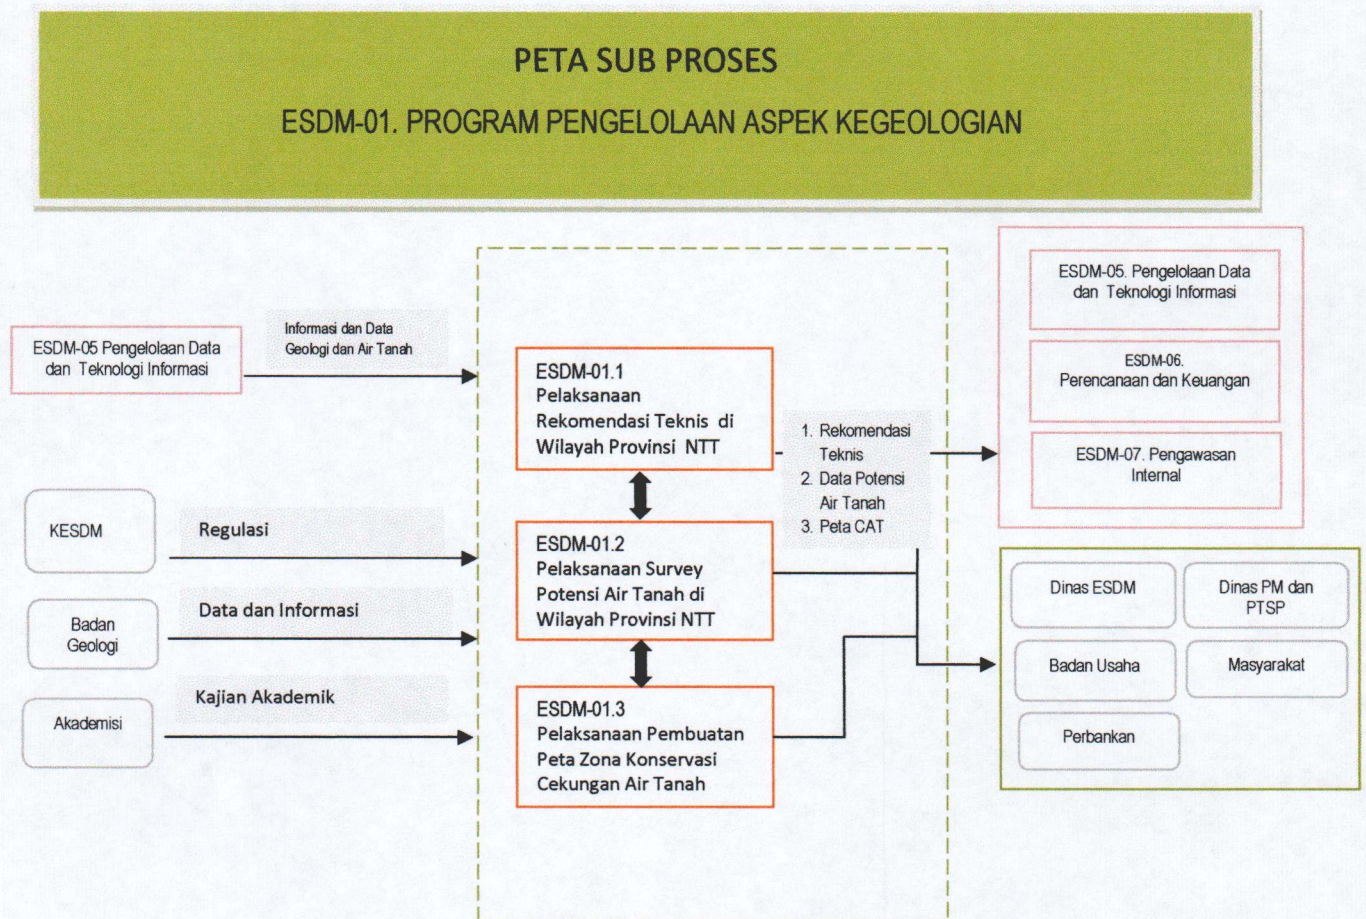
PETA SUB PROSES

ESDM-01. PROGRAM PENGELOLAAN ASPEK KEGEOLOGIAN

ESDM-05 Pengelolaan Data dan Teknologi Informasi

Informasi dan Data Geologi dan Air Tanah

KESDM

Regulasi

Badan Geologi

Data dan Informasi

Akademisi

Kajian Akademik

ESDM-01.1
Pelaksanaan Rekomendasi Teknis di Wilayah Provinsi NTT

ESDM-01.2
Pelaksanaan Survey Potensi Air Tanah di Wilayah Provinsi NTT

ESDM-01.3
Pelaksanaan Pembuatan Peta Zona Konservasi Cekungan Air Tanah

1. Rekomendasi Teknis
2. Data Potensi Air Tanah
3. Peta CAT

ESDM-05. Pengelolaan Data dan Teknologi Informasi

ESDM-06. Perencanaan dan Keuangan

ESDM-07. Pengawasan Internal

Dinas ESDM

Dinas PM dan PTSP

Badan Usaha

Masyarakat

Perbankan